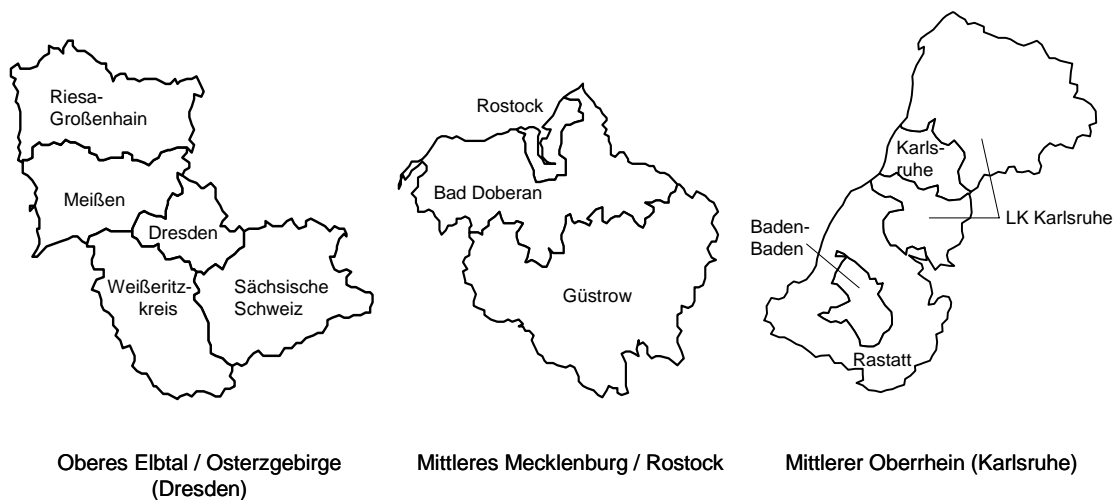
Riesa-Großenhain

Meißen

Dresden

Weißeritzkreis

Sächsische Schweiz

Oberes Elbtal / Osterzgebirge (Dresden)

Rostock

Bad Doberan

Güstrow

Mittleres Mecklenburg / Rostock

Karlsruhe

LK Karlsruhe

Baden-Baden

Rastatt

Mittlerer Oberrhein (Karlsruhe)